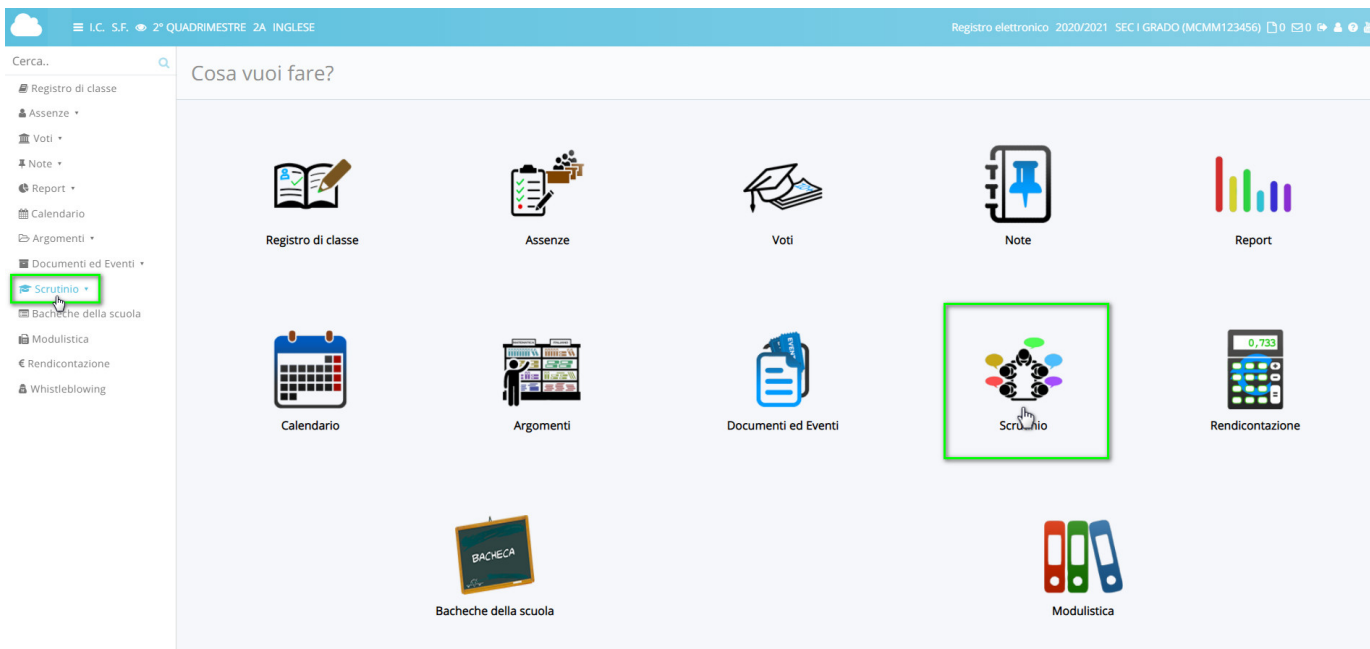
I.C. S.F. 2° QUADRIMESTRE 2A INGLESE

Registro elettronico 2020/2021 SEC I GRADO (MCMM123456) 0 0

Cerca..
Registro di classe
Assenze ▾
Voti ▾
Note ▾
Report ▾
Calendario
Argomenti ▾
Documenti ed Eventi ▾
Scrutinio ▾
Bacheche della scuola
Modulistica
€ Rendicontazione
Whistleblowing

Cosa vuoi fare?

Registro di classe
Assenze
Voti
Note
Report
Calendario
Argomenti
Documenti ed Eventi
Scrutinio
0,733
Rendicontazione
BACHECA
Bacheche della scuola
Modulistica